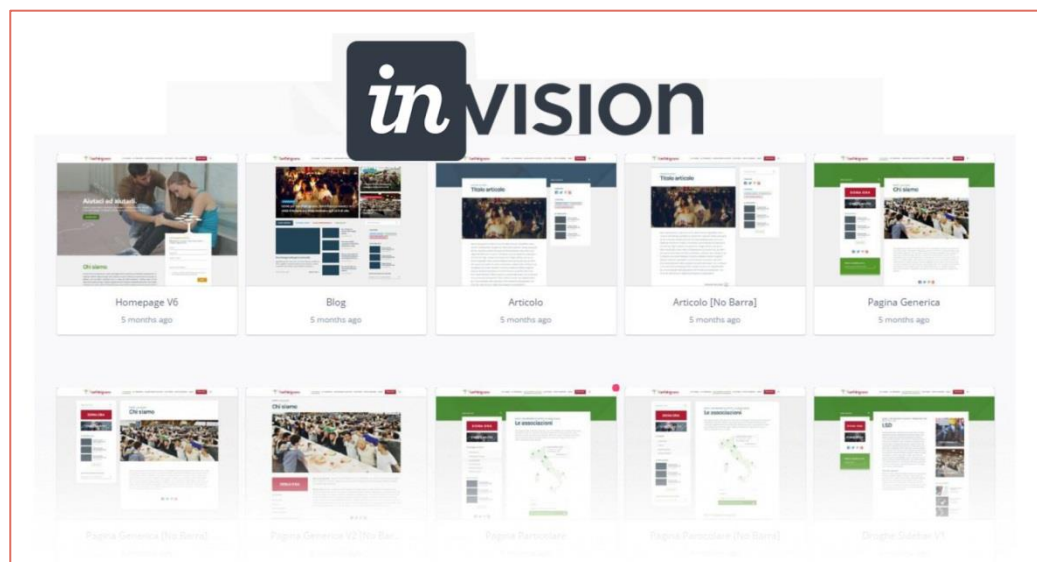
invision

Aiutaci ad aiutarli

Chi siamo

Homepage V6
5 months ago

Blog
5 months ago

Titolo articolo

Articolo
5 months ago

Titolo articolo

Articolo [No Barra]
5 months ago

Chi siamo

Pagina Generica
5 months ago

Chi siamo

Chi siamo

Le associazioni

Le associazioni

LSD

Pagina Generica [No Barra]

Pagina Generica V2 [No Bar...

Pagina Regionale

Pagina Regionale [No Barra]

Droghe Sidebar V1